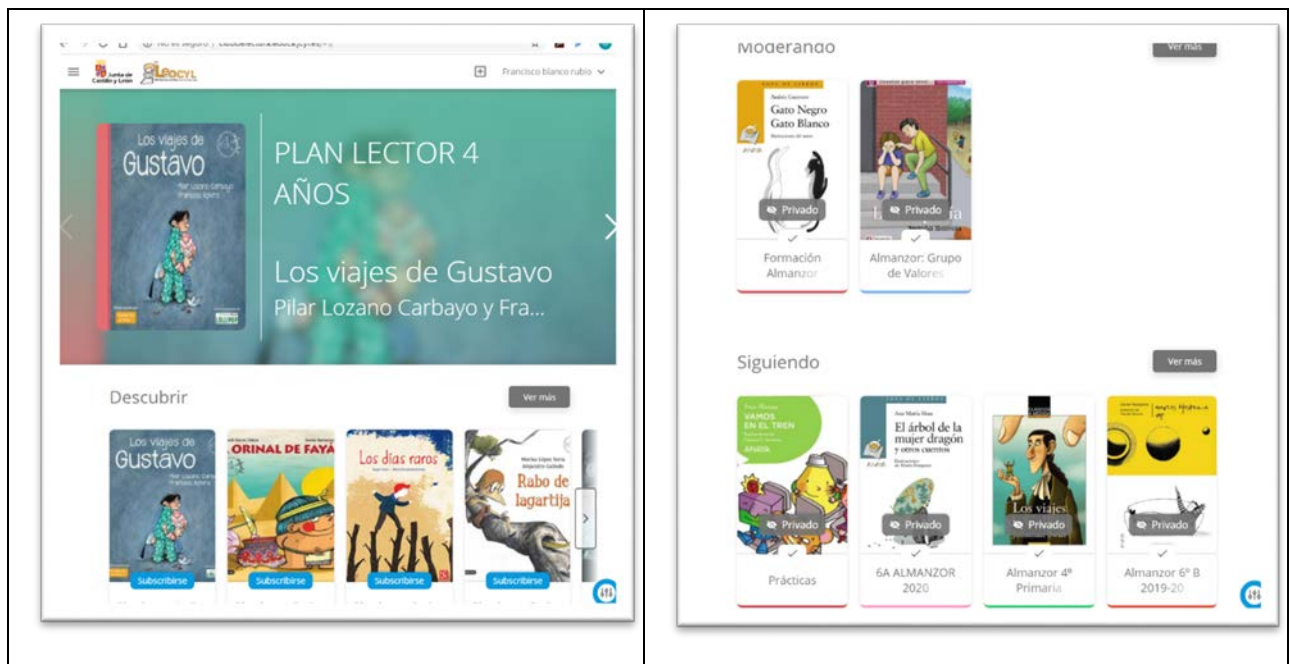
No es seguro | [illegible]

Junta de Castilla y León

LEOCYL

Francisco blanco rubio

Los viajes de Gustavo

Pilar Lozano Carbayo

PLAN LECTOR 4 AÑOS

Los viajes de Gustavo

Pilar Lozano Carbayo y Fra...

Descubrir

Ver más

Los viajes de Gustavo

Subscribirse

ORINAL DE FAYA

Subscribirse

Los días raros

Subscribirse

Rabo de lagartija

Subscribirse

Moderando

Ver más

Gato Negro Gato Blanco

Privado

Formación Almanzor

Privado

Almanzor: Grupo de Valores

Siguiendo

Ver más

VAMOS EN EL TREN

Privado

Prácticas

El árbol de la mujer dragón y otros cuentos

Privado

6A ALMANZOR 2020

Los viajes

Privado

Almanzor 4º Primaria

Privado

Almanzor 6º B 2019-20